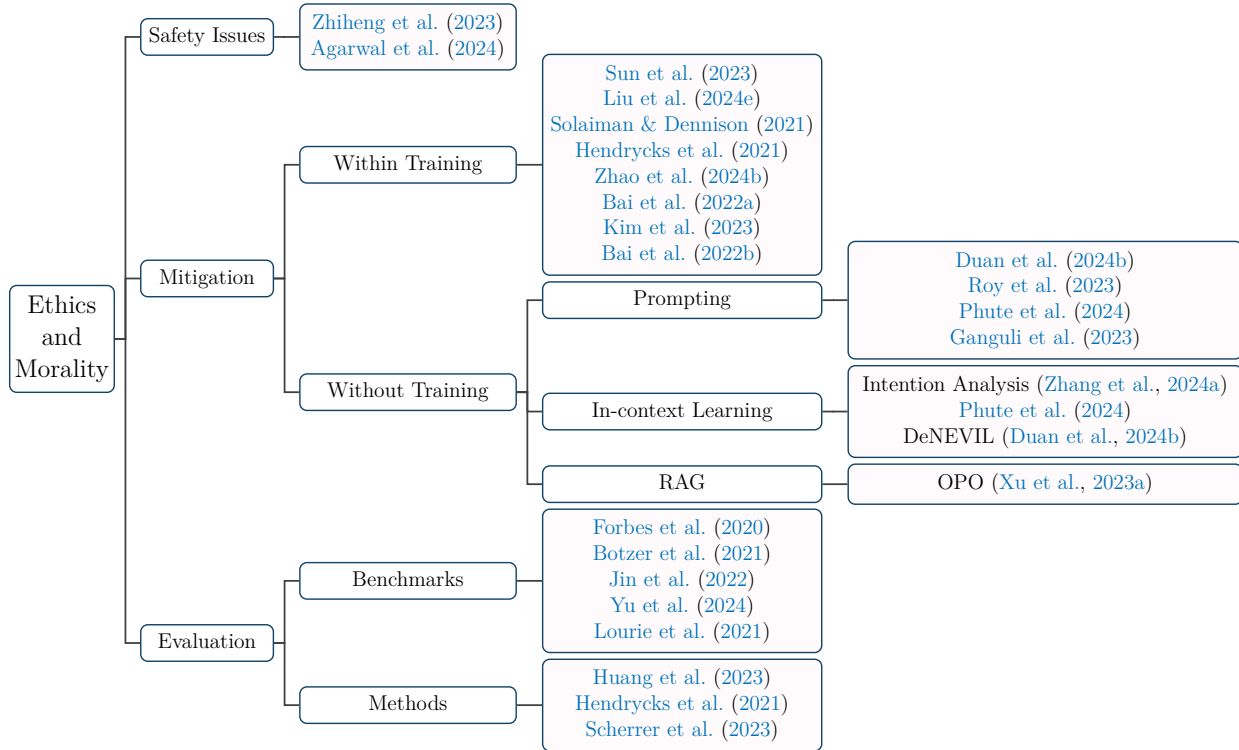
Ethics and Morality

Safety Issues
Zhiheng et al. (2023)
Agarwal et al. (2024)

Mitigation

Within Training
Sun et al. (2023)
Liu et al. (2024e)
Solaiman & Dennison (2021)
Hendrycks et al. (2021)
Zhao et al. (2024b)
Bai et al. (2022a)
Kim et al. (2023)
Bai et al. (2022b)

Without Training

Prompting
Duan et al. (2024b)
Roy et al. (2023)
Phute et al. (2024)
Ganguli et al. (2023)

In-context Learning
Intention Analysis (Zhang et al., 2024a)
Phute et al. (2024)
DeNEVIL (Duan et al., 2024b)

RAG
OPO (Xu et al., 2023a)

Evaluation

Benchmarks
Forbes et al. (2020)
Botzer et al. (2021)
Jin et al. (2022)
Yu et al. (2024)
Lourie et al. (2021)

Methods
Huang et al. (2023)
Hendrycks et al. (2021)
Scherrer et al. (2023)